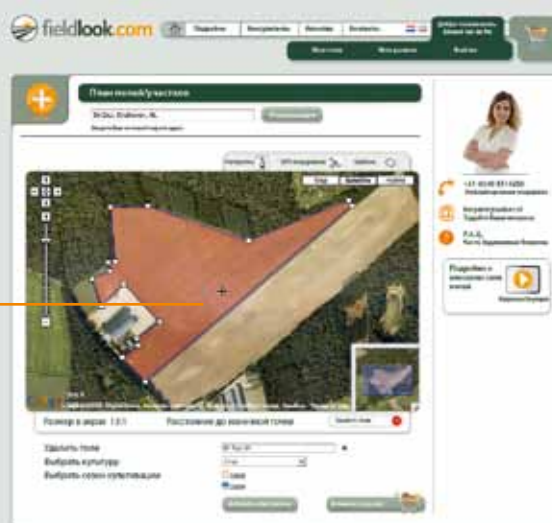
fieldlook.com

Подробно

Инструменты

Мои поля

Контакты

Войти

План полей/участков

Размер в акрах 1.0.1

Расстояние до ближайшей головы

Удалить поле

Выбрать культуру

Выбрать сезон культивации

F.A.Q.

Подробно о

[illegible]